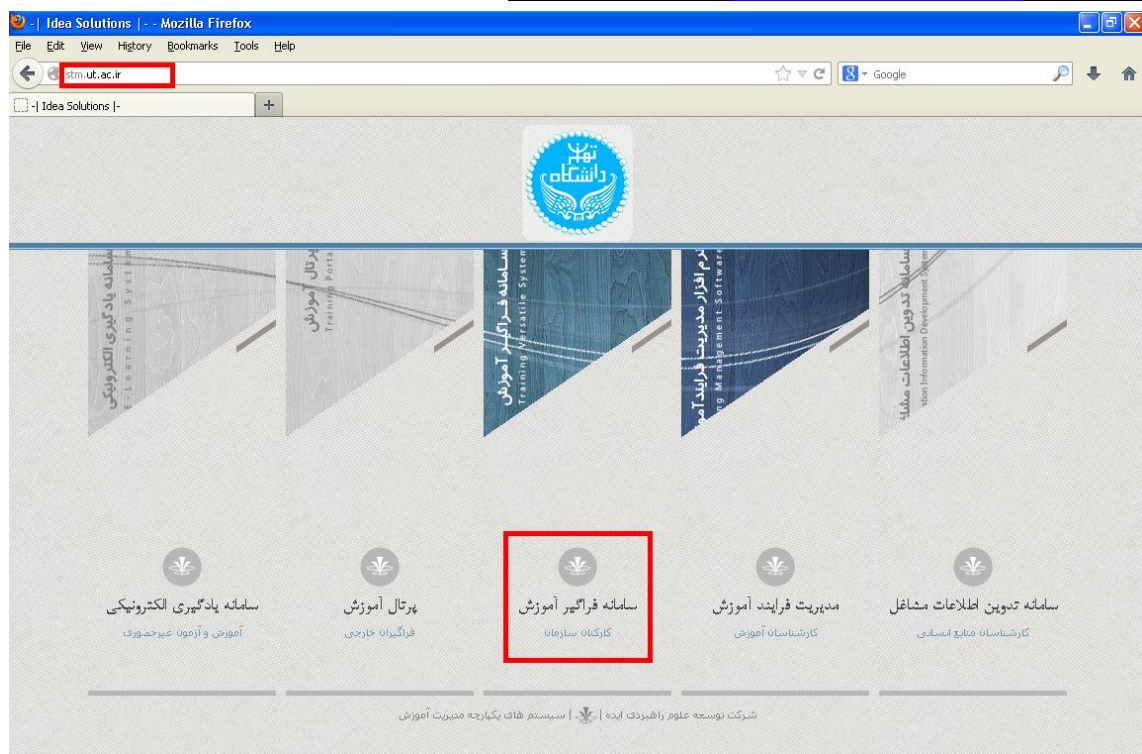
-| Idea Solutions |- - Mozilla Firefox

File Edit View History Bookmarks Tools Help

stm.ut.ac.ir

Google

-| Idea Solutions |-

دانشگاه تهران

سامانه یادگیری الکترونیکی
E-Learning System

پرتال آموزش
Training Portal

سامانه فراگیر آموزش
Training Versatile System

نرم افزار مدیریت فرایند آموزش
Training Management Software

سامانه تدوین اطلاعات مشاغل
Job Information Development System

سامانه یادگیری الکترونیکی
آموزش و آزمون غیرحضوری

پرتال آموزش
فراگیران خارجی

سامانه فراگیر آموزش
کارکنان سازمان

مدیریت فرایند آموزش
کارشناسان آموزش

سامانه تدوین اطلاعات مشاغل
کارشناسان منابع انسانی

شرکت توسعه علوم راهبردی ایده | سیستم های یکپارچه مدیریت آموزش